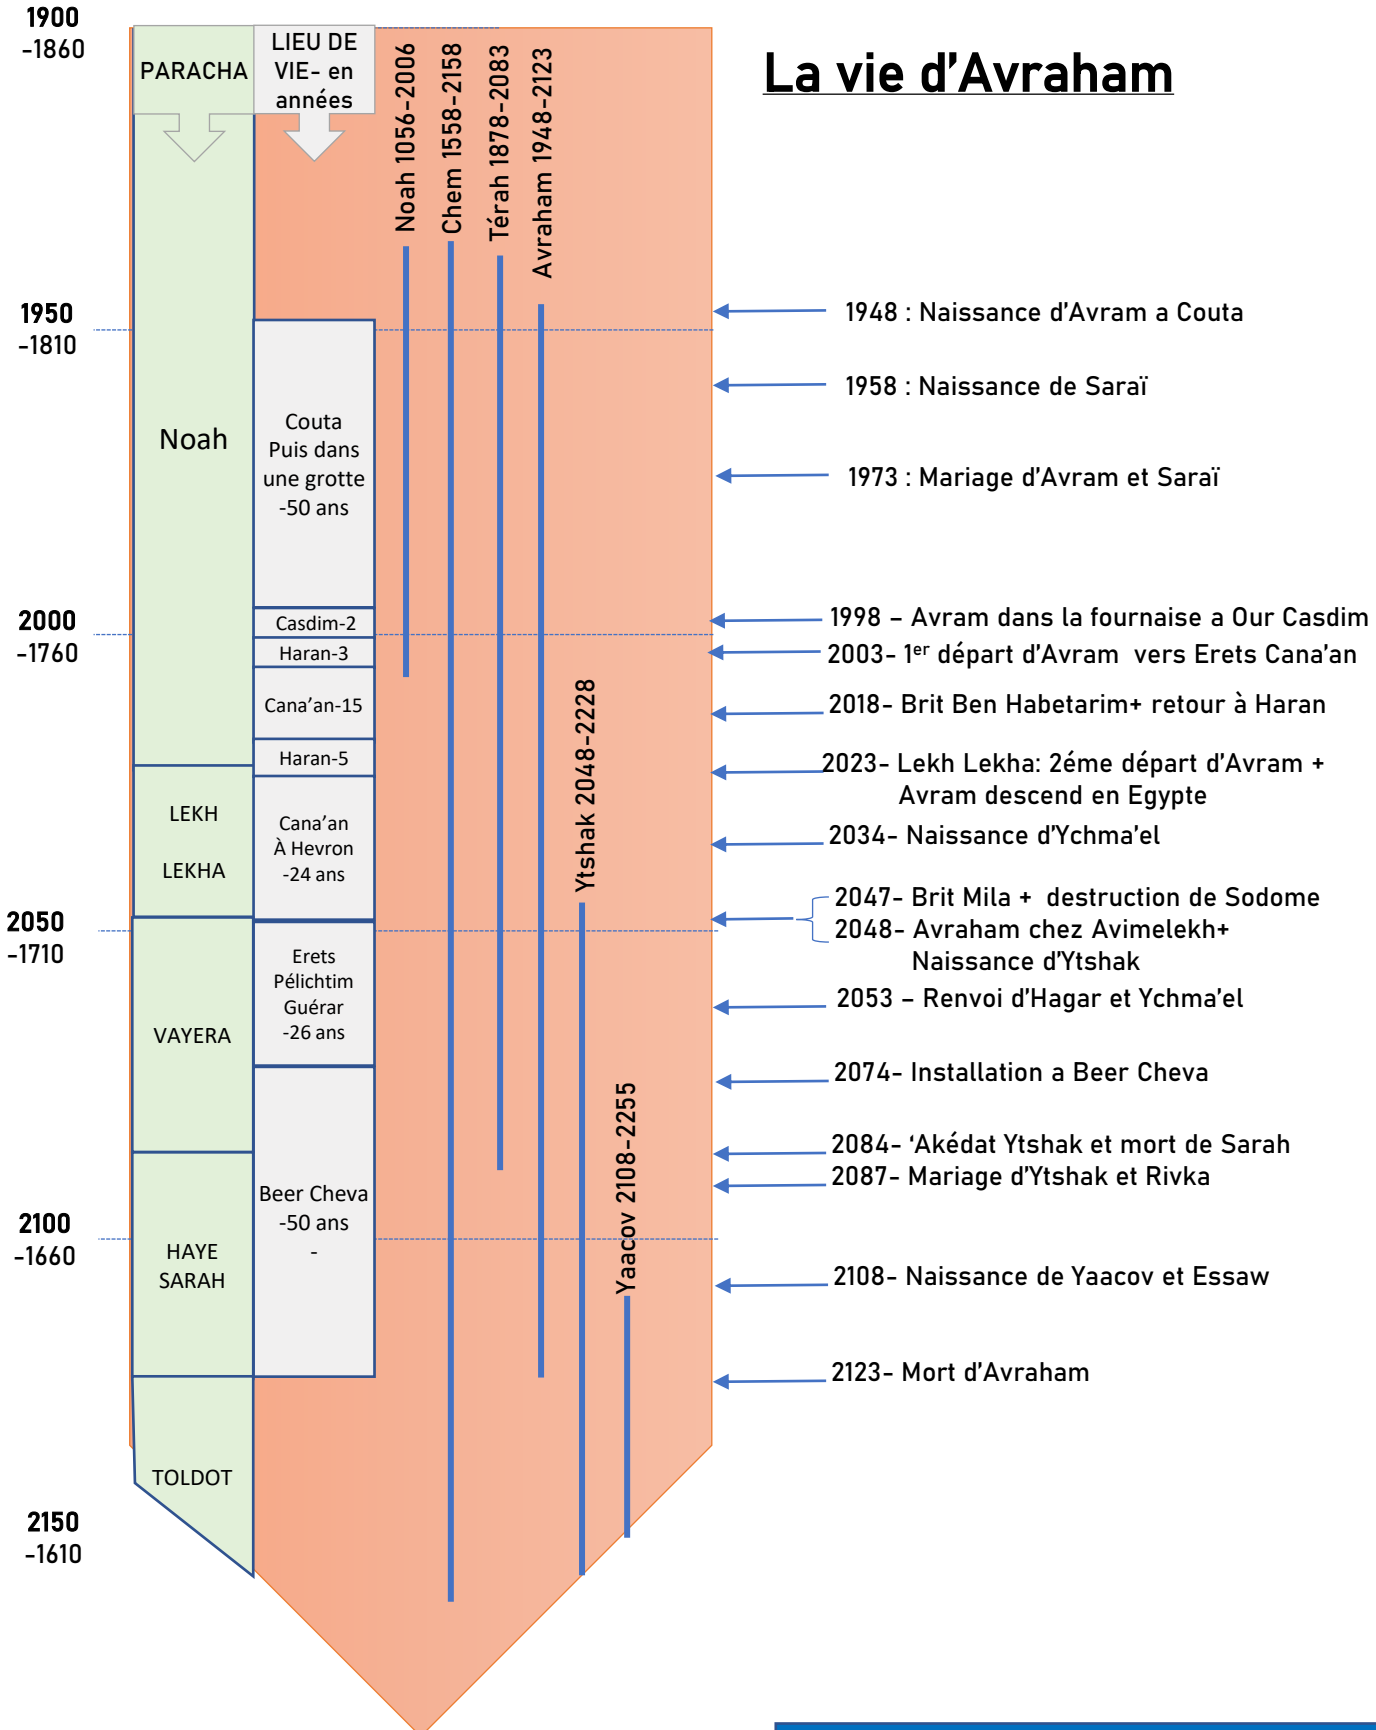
La vie d'Avraham

1900
-1860

PARACHA

LIEU DE VIE- en années

Noah 1056-2006

Chem 1558-2158

Térah 1878-2083

Avraham 1948-2123

1950
-1810

Noah

Couta
Puis dans une grotte
-50 ans

2000
-1760

Casdim-2

Haran-3

Cana'an-15

Haran-5

LEKH LEKHA

Cana'an
À Hevron
-24 ans

2050
-1710

VAYERA

Erets Pélichtim Guérar
-26 ans

Beer Cheva
-50 ans
-

2100
-1660

HAYE SARAH

TOLDOT

2150
-1610

Ytshak 2048-2228

Yaacov 2108-2255

1948 : Naissance d'Avram a Couta

1958 : Naissance de Saraï

1973 : Mariage d'Avram et Saraï

1998 – Avram dans la fournaise a Our Casdim

2003- 1$^{er}$ départ d'Avram vers Erets Cana'an

2018- Brit Ben Habetarim+ retour à Haran

2023- Lekh Lekha: 2éme départ d'Avram + Avram descend en Egypte

2034- Naissance d'Ychma'el

2047- Brit Mila + destruction de Sodome

2048- Avraham chez Avimelekh+ Naissance d'Ytshak

2053 – Renvoi d'Hagar et Ychma'el

2074- Installation a Beer Cheva

2084- 'Akédat Ytshak et mort de Sarah

2087- Mariage d'Ytshak et Rivka

2108- Naissance de Yaacov et Essaw

2123- Mort d'Avraham